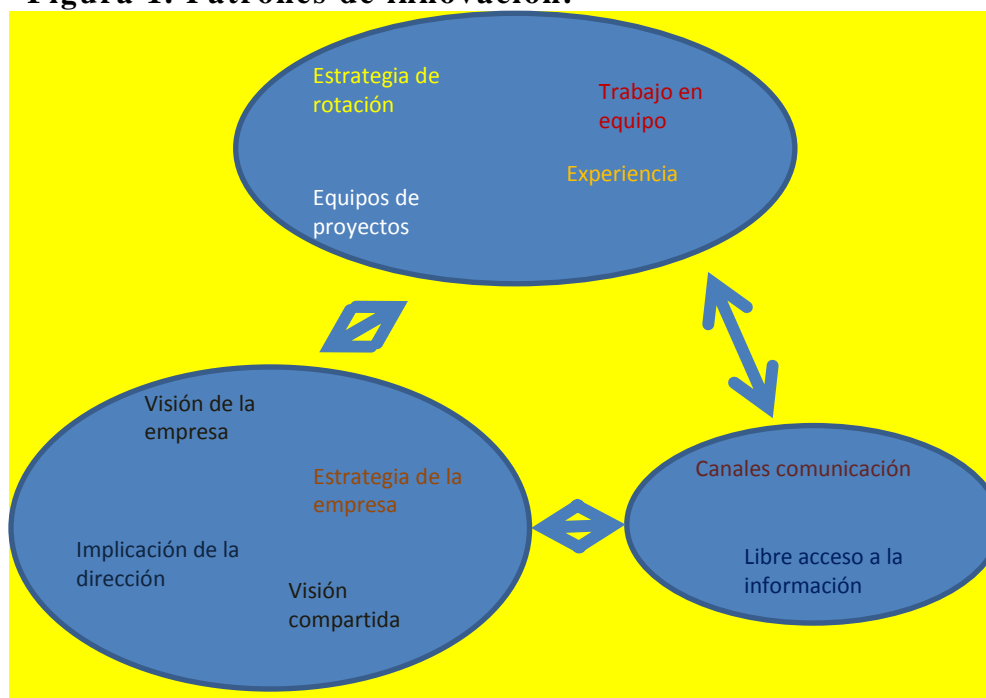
Figura 1. Patrones de innovación.

Estrategia de rotación

Trabajo en equipo

Experiencia

Equipos de proyectos

Visión de la empresa

Estrategia de la empresa

Implicación de la dirección

Visión compartida

Canales comunicación

Libre acceso a la información